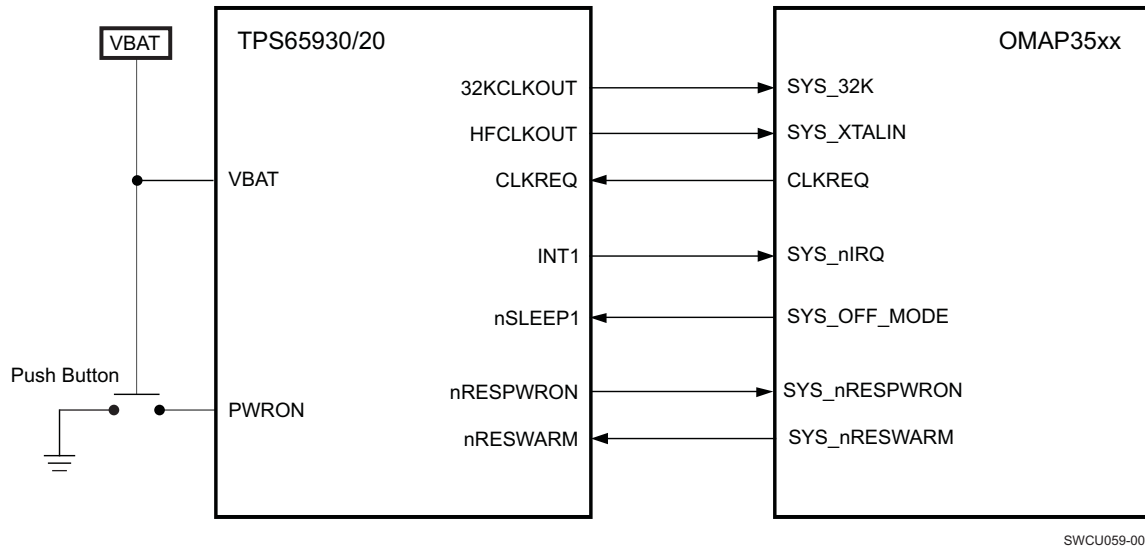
VBAT

TPS65930/20

OMAP35xx

32KCLKOUT

SYS_32K

HFCLKOUT

SYS_XTALIN

VBAT

CLKREQ

CLKREQ

INT1

SYS_nIRQ

nSLEEP1

SYS_OFF_MODE

Push Button

nRESPWRON

SYS_nRESPWRON

PWRON

nRESWARM

SYS_nRESWARM

SWCU059-00